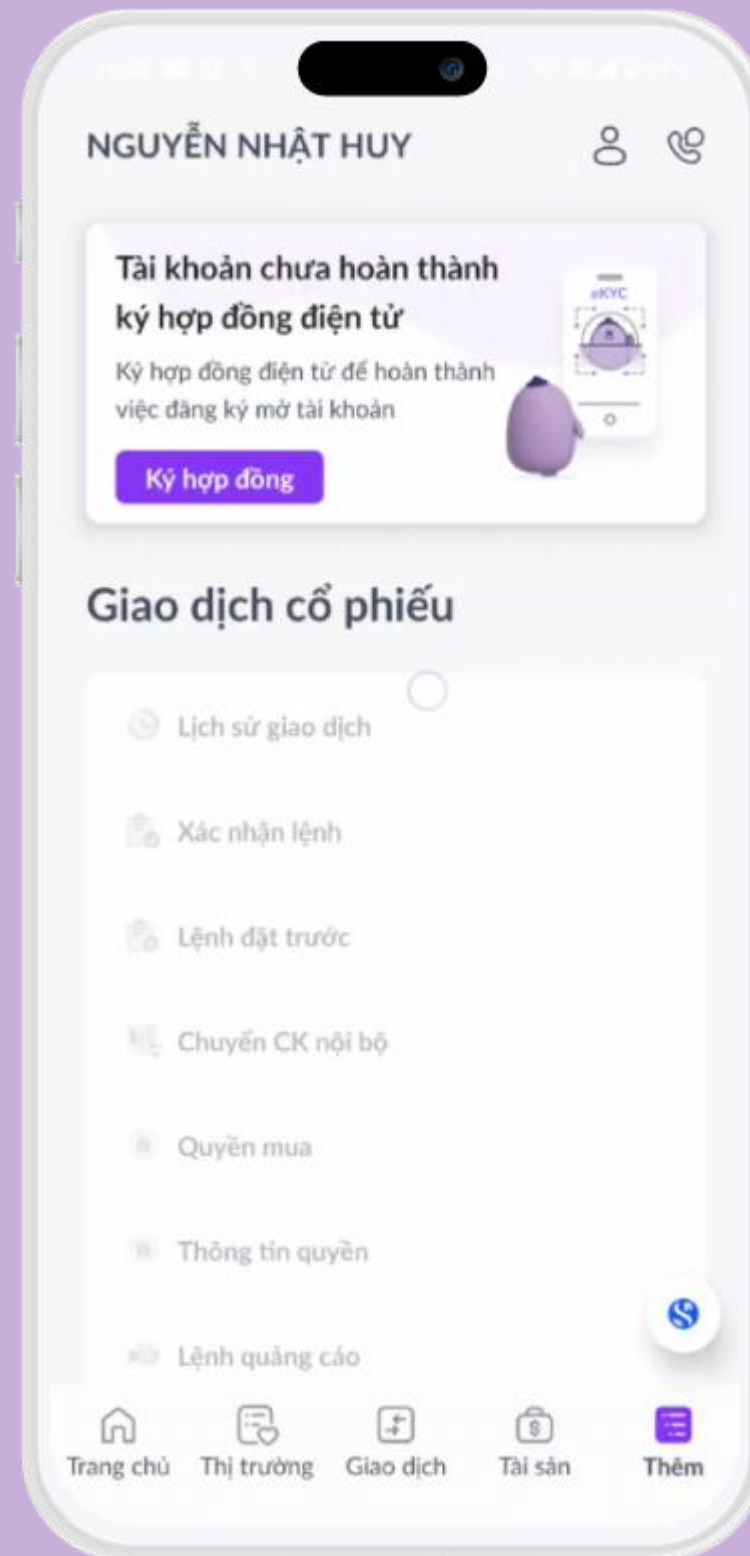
NGUYỄN NHẬT HUY

Tài khoản chưa hoàn thành ký hợp đồng điện tử

Ký hợp đồng điện tử để hoàn thành việc đăng ký mở tài khoản

eKYC

Ký hợp đồng

Giao dịch cổ phiếu

Lịch sử giao dịch

Xác nhận lệnh

Lệnh đặt trước

Chuyển CK nội bộ

Quyền mua

Thông tin quyền

Lệnh quảng cáo

Trang chủ
Thị trường
Giao dịch
Tài sản
Thêm